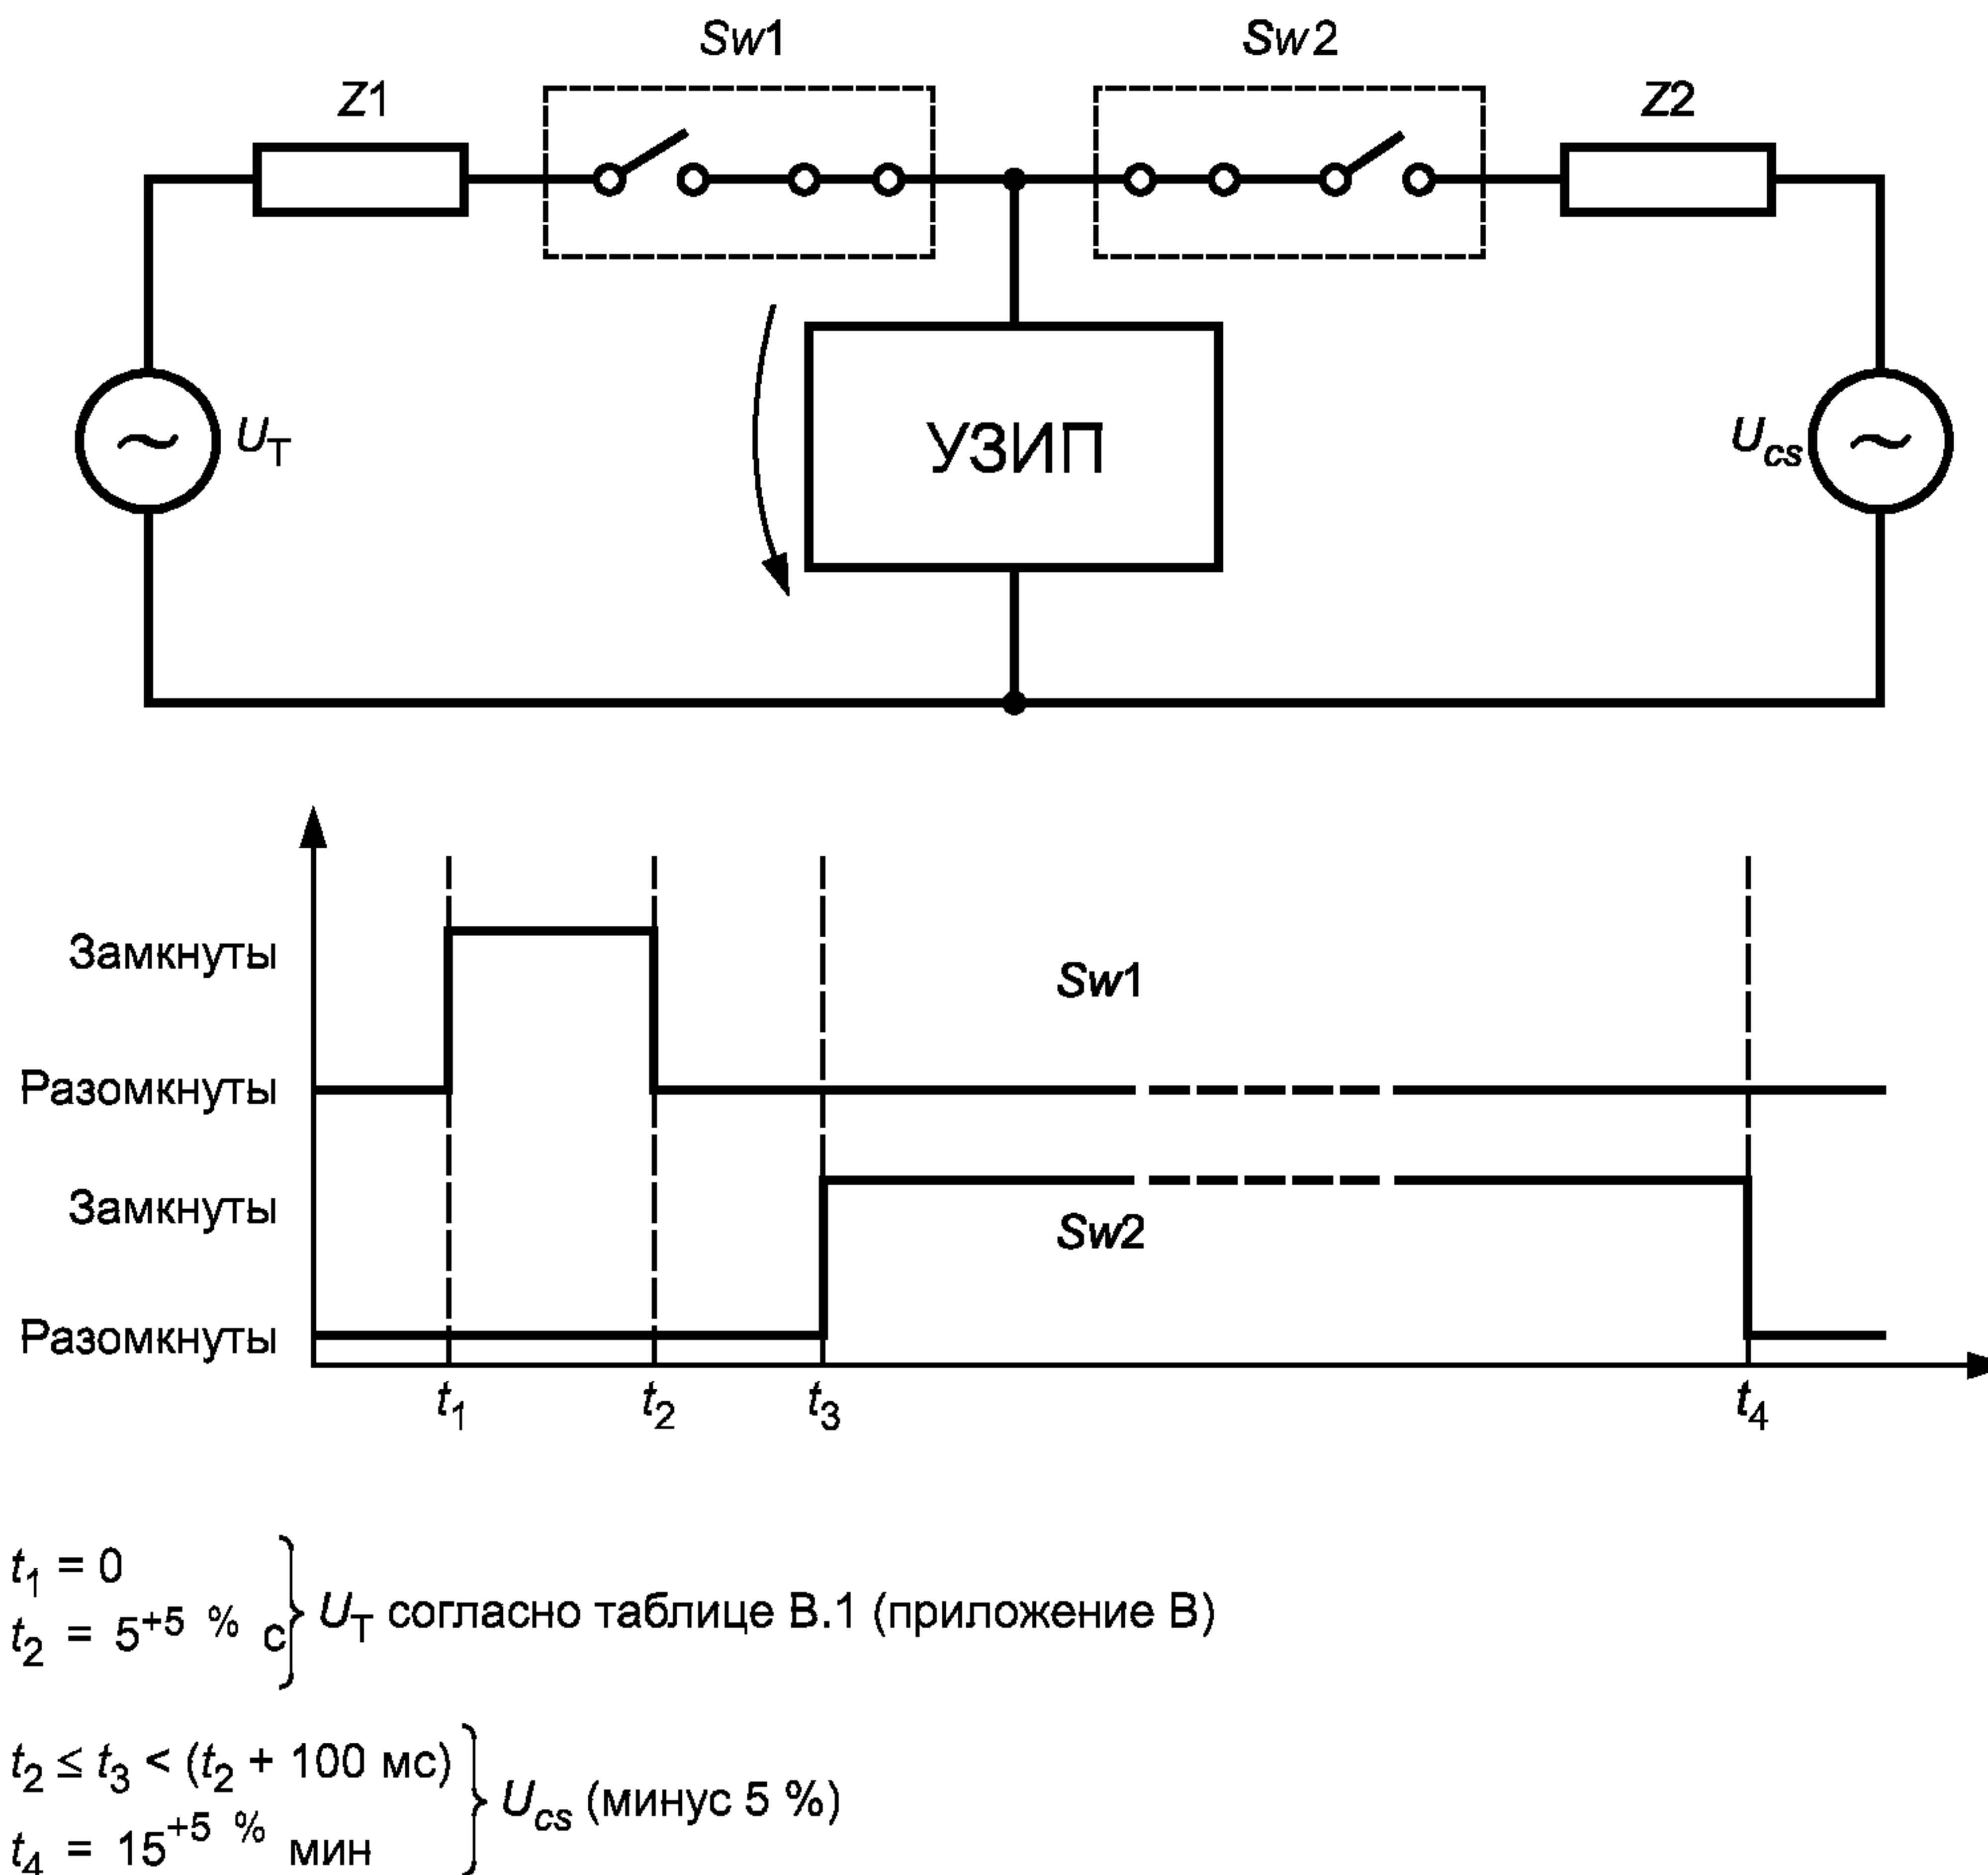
Sw1

Sw2

Z1

Z2

$U_T$

УЗИП

$U_{cs}$

Замкнуты

Разомкнуты

Замкнуты

Разомкнуты

Sw1

Sw2

$t_1$ $t_2$ $t_3$ $t_4$

$t_1 = 0$
$t_2 = 5^{+5\ \%}$ с } $U_T$ согласно таблице В.1 (приложение В)

$t_2 \leq t_3 < (t_2 + 100$ мс$)$
$t_4 = 15^{+5\ \%}$ мин } $U_{cs}$ (минус 5 %)